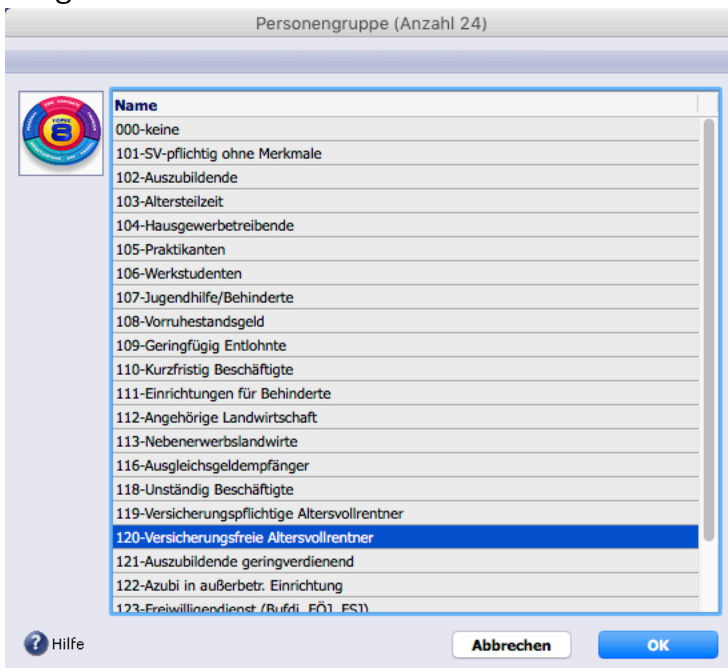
Personengruppe (Anzahl 24)

Name
000-keine
101-SV-pflichtig ohne Merkmale
102-Auszubildende
103-Altersteilzeit
104-Hausgewerbetreibende
105-Praktikanten
106-Werkstudenten
107-Jugendhilfe/Behinderte
108-Vorruhestandsgeld
109-Geringfügig Entlohnte
110-Kurzfristig Beschäftigte
111-Einrichtungen für Behinderte
112-Angehörige Landwirtschaft
113-Nebenerwerbslandwirte
116-Ausgleichsgeldempfänger
118-Unständig Beschäftigte
119-Versicherungspflichtige Altersvollrentner
120-Versicherungsfreie Altersvollrentner
121-Auszubildende geringverdienend
122-Azubi in außerbetr. Einrichtung
123-Freiwilligendienst (Bufdi, FÖJ, FSJ)

Hilfe
Abbrechen
OK